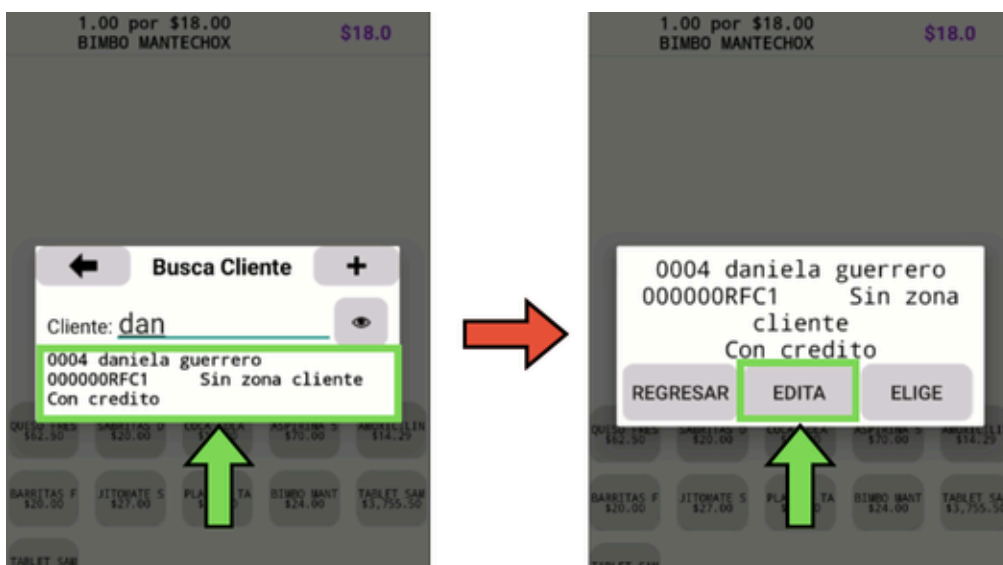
1.00 por $18.00
BIMBO MANTECHOX
$18.0

Busca Cliente

Cliente: dan

0004 daniela guerrero
000000RFC1 Sin zona cliente
Con credito

QUESO FRES
$62.50
SABRITAS O
$20.00
COCA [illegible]
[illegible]
ASPIRINA S
$70.00
AMBROXOLIN
$14.29

BARRITAS F
$20.00
JITOMATE S
$27.00
PLA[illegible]TA
BIMBO MANT
$24.00
TABLET SAM
$3,755.50

TABLET SAM

1.00 por $18.00
BIMBO MANTECHOX
$18.0

0004 daniela guerrero
000000RFC1 Sin zona cliente
Con credito

REGRESAR
EDITA
ELIGE

QUESO FRES
$62.50
SABRITAS O
$20.00
COCA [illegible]
ASPIRINA S
$70.00
AMBROXOLIN
$14.29

BARRITAS F
$20.00
JITOMATE S
$27.00
PLA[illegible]TA
BIMBO MANT
$24.00
TABLET SAM
$3,755.50